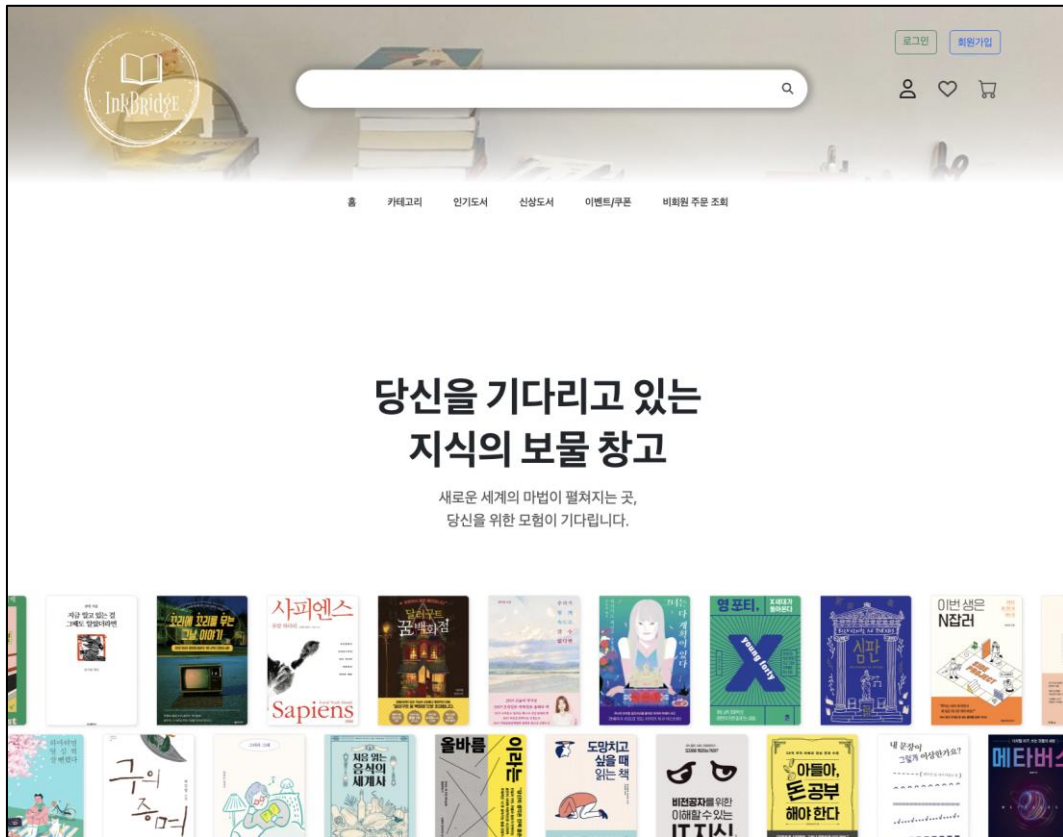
InkBridge

로그인 회원가입

홈 카테고리 인기도서 신상도서 이벤트/쿠폰 비회원 주문 조회

당신을 기다리고 있는
지식의 보물 창고

새로운 세계의 마법이 펼쳐지는 곳,
당신을 위한 모험이 기다립니다.

지금 알고 있는 걸 그때도 알았더라면

꼬리에 꼬리를 무는 그날 이야기

사피엔스
Sapiens

달러구트 꿈 백화점

영포티, X

심판

이번 생은 N잡러

구의 증명

처음 읽는 음식의 세계사

올바름

도망치고 싶을 때 읽는 책

비전공자를 위한 이해할 수 있는 IT 지식

아들아, 돈 공부 해야 한다

내 문장이 그렇게 이상한가요?

메타버스